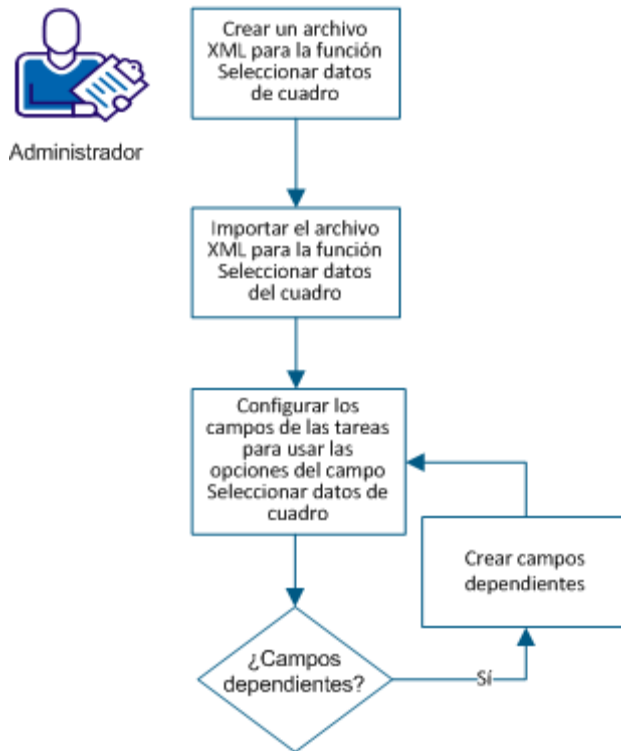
Administrador

Crear un archivo XML para la función Seleccionar datos de cuadro

Importar el archivo XML para la función Seleccionar datos del cuadro

Configurar los campos de las tareas para usar las opciones del campo Seleccionar datos de cuadro

Crear campos dependientes

¿Campos dependientes?

Sí